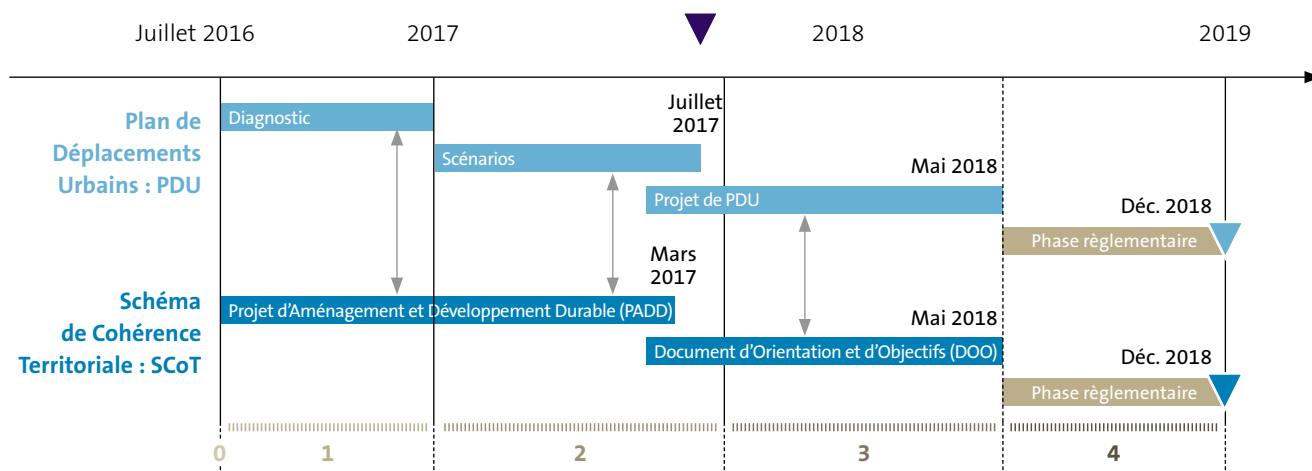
Juillet 2016

2017

2018

2019

Plan de Déplacements Urbains : PDU

Diagnostic

Juillet 2017

Scénarios

Mai 2018

Projet de PDU

Déc. 2018

Phase règlementaire

Mars 2017

Schéma de Cohérence Territoriale : SCoT

Projet d’Aménagement et Développement Durable (PADD)

Mai 2018

Document d’Orientation et d’Objectifs (DOO)

Déc. 2018

Phase règlementaire

0 1 2 3 4